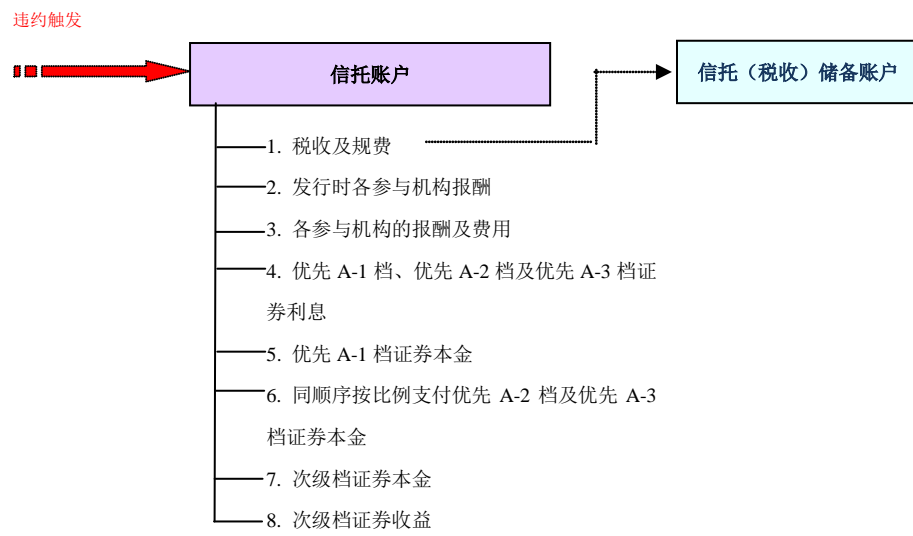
违约触发

信托账户

信托（税收）储备账户

1. 税收及规费

2. 发行时各参与机构报酬

3. 各参与机构的报酬及费用

4. 优先 A-1 档、优先 A-2 档及优先 A-3 档证券利息

5. 优先 A-1 档证券本金

6. 同顺序按比例支付优先 A-2 档及优先 A-3 档证券本金

7. 次级档证券本金

8. 次级档证券收益